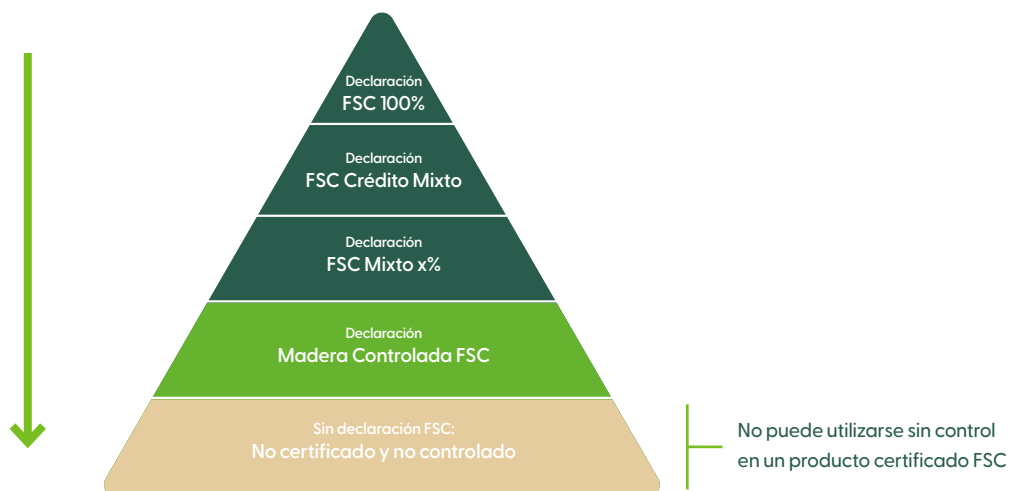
Declaración
FSC 100%

Declaración
FSC Crédito Mixto

Declaración
FSC Mixto x%

Declaración
Madera Controlada FSC

Sin declaración FSC:
No certificado y no controlado

No puede utilizarse sin control en un producto certificado FSC